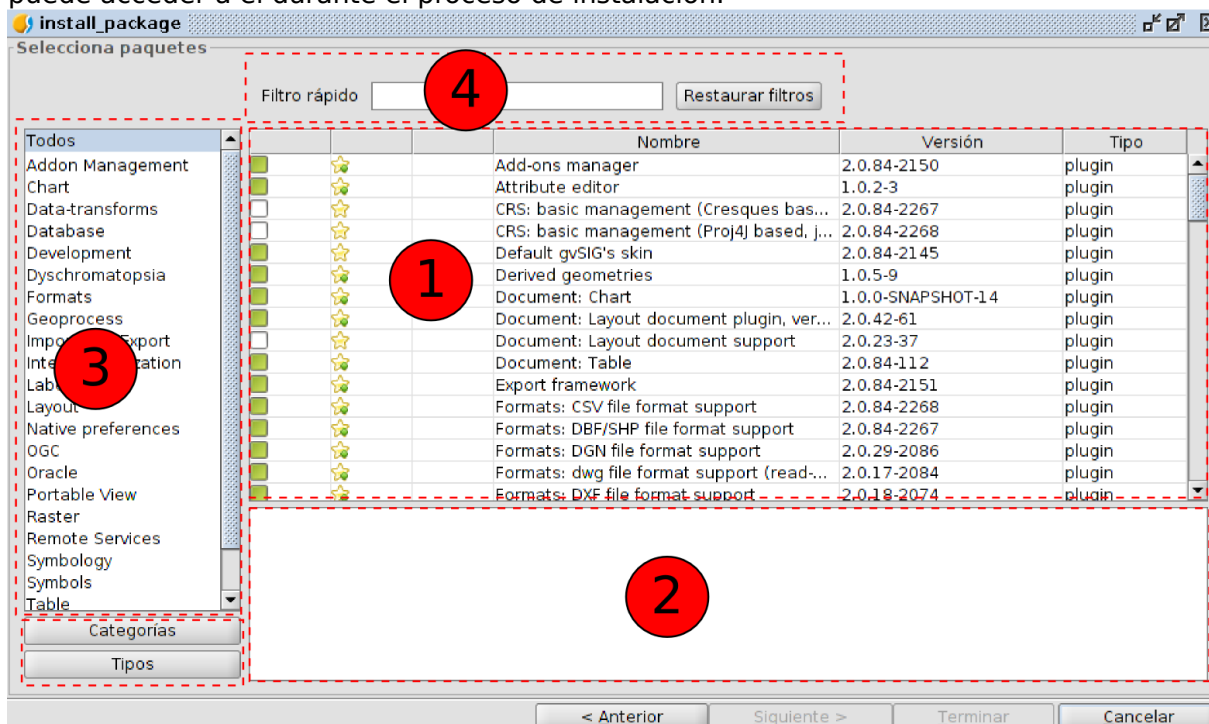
puede acceder a el durante el proceso de instalación.

install_package

Selecciona paquetes

Filtro rápido

Restaurar filtros

4

Todos
Addon Management
Chart
Data-transforms
Database
Development
Dyschromatopsia
Formats
Geoprocess
Impo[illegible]Export
Inte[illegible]cation
Labe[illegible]
Layout
Native preferences
OGC
Oracle
Portable View
Raster
Remote Services
Symbology
Symbols
Table

3

| | | | Nombre | Versión | Tipo |
|---|---|---|---|---|---|
| | | | Add-ons manager | 2.0.84-2150 | plugin |
| | | | Attribute editor | 1.0.2-3 | plugin |
| | | | CRS: basic management (Cresques bas... | 2.0.84-2267 | plugin |
| | | | CRS: basic management (Proj4J based, j... | 2.0.84-2268 | plugin |
| | | | Default gvSIG's skin | 2.0.84-2145 | plugin |
| | | | Derived geometries | 1.0.5-9 | plugin |
| | | | Document: Chart | 1.0.0-SNAPSHOT-14 | plugin |
| | | | Document: Layout document plugin, ver... | 2.0.42-61 | plugin |
| | | | Document: Layout document support | 2.0.23-37 | plugin |
| | | | Document: Table | 2.0.84-112 | plugin |
| | | | Export framework | 2.0.84-2151 | plugin |
| | | | Formats: CSV file format support | 2.0.84-2268 | plugin |
| | | | Formats: DBF/SHP file format support | 2.0.84-2267 | plugin |
| | | | Formats: DGN file format support | 2.0.29-2086 | plugin |
| | | | Formats: dwg file format support (read-... | 2.0.17-2084 | plugin |
| | | | Formats: DXF file format support | 2.0.18-2074 | plugin |

1

2

Categorías

Tipos

< Anterior
Siguiente >
Terminar
Cancelar